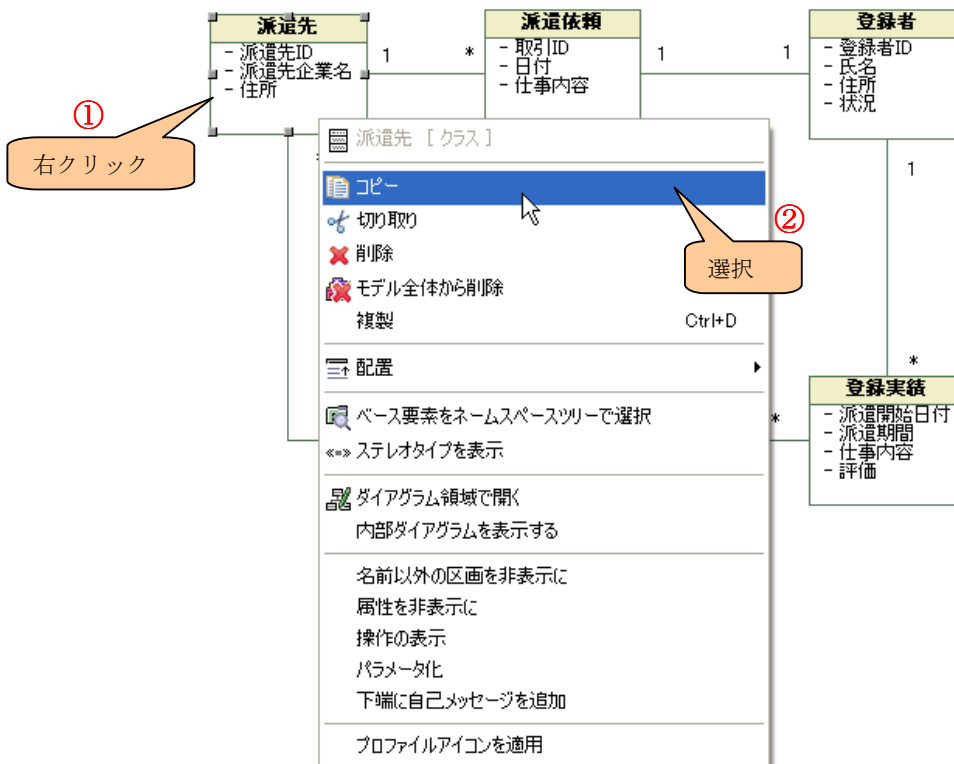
派遣先
- 派遣先ID
- 派遣先企業名
- 住所

1 *

派遣依頼
- 取引ID
- 日付
- 仕事内容

1 1

登録者
- 登録者ID
- 氏名
- 住所
- 状況

1

①
右クリック

派遣先 [クラス]
コピー
切り取り
削除
モデル全体から削除
複製 Ctrl+D
配置
ベース要素をネームスペースツリーで選択
ステレオタイプを表示
ダイアグラム領域で開く
内部ダイアグラムを表示する
名前以外の区画を非表示に
属性を非表示に
操作の表示
パラメータ化
下端に自己メッセージを追加
プロファイルアイコンを適用

②
選択

*
*

登録実績
- 派遣開始日付
- 派遣期間
- 仕事内容
- 評価